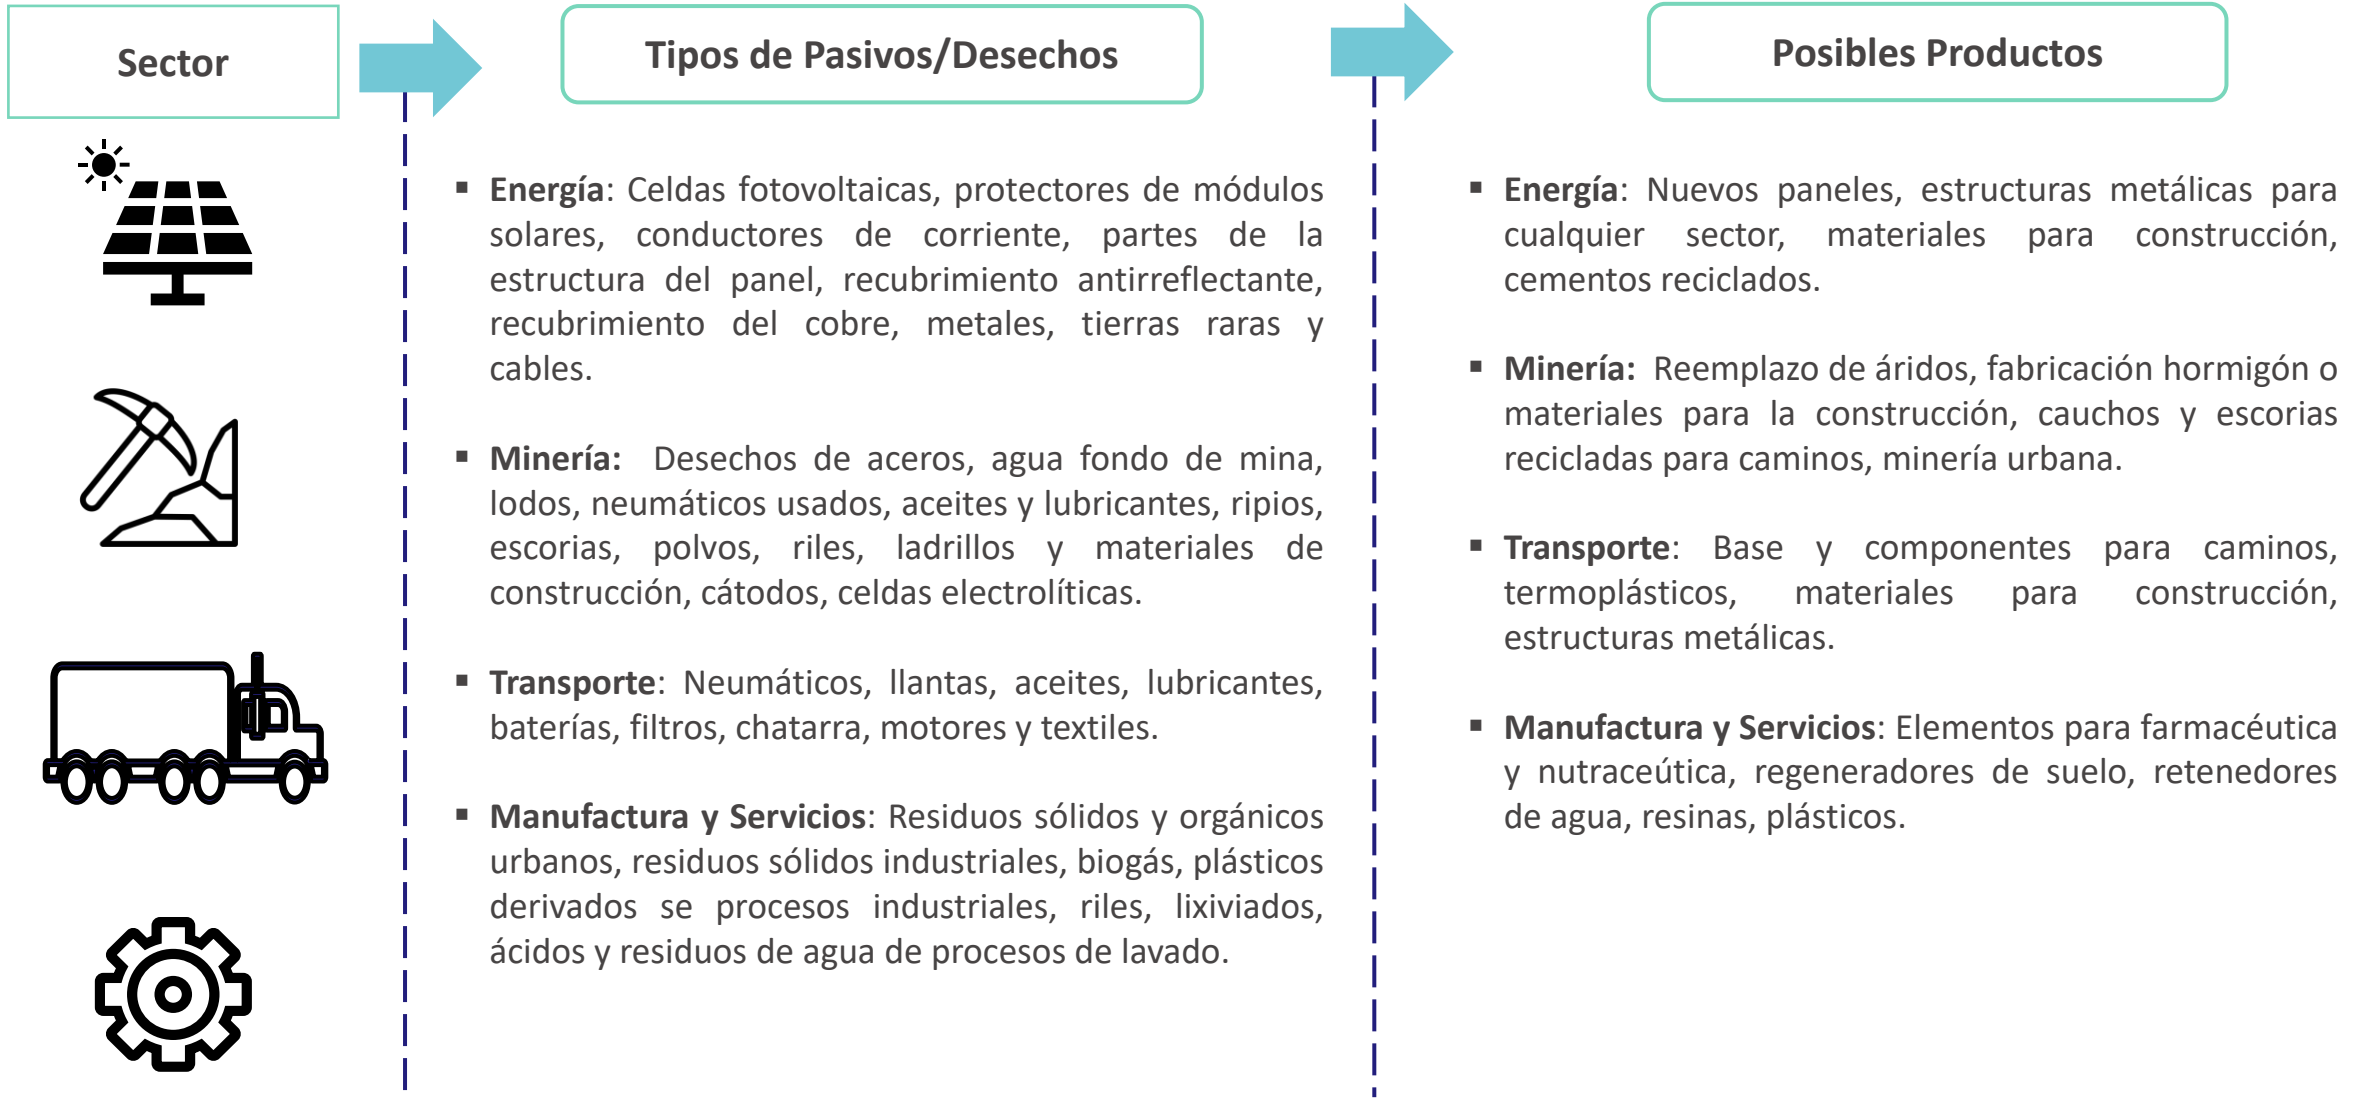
Sector

Tipos de Pasivos/Desechos

- **Energía**: Celdas fotovoltaicas, protectores de módulos solares, conductores de corriente, partes de la estructura del panel, recubrimiento antirreflectante, recubrimiento del cobre, metales, tierras raras y cables.

- **Minería:** Desechos de aceros, agua fondo de mina, lodos, neumáticos usados, aceites y lubricantes, ripios, escorias, polvos, riles, ladrillos y materiales de construcción, cátodos, celdas electrolíticas.

- **Transporte**: Neumáticos, llantas, aceites, lubricantes, baterías, filtros, chatarra, motores y textiles.

- **Manufactura y Servicios**: Residuos sólidos y orgánicos urbanos, residuos sólidos industriales, biogás, plásticos derivados se procesos industriales, riles, lixiviados, ácidos y residuos de agua de procesos de lavado.

Posibles Productos

- **Energía**: Nuevos paneles, estructuras metálicas para cualquier sector, materiales para construcción, cementos reciclados.

- **Minería:** Reemplazo de áridos, fabricación hormigón o materiales para la construcción, cauchos y escorias recicladas para caminos, minería urbana.

- **Transporte**: Base y componentes para caminos, termoplásticos, materiales para construcción, estructuras metálicas.

- **Manufactura y Servicios**: Elementos para farmacéutica y nutraceútica, regeneradores de suelo, retenedores de agua, resinas, plásticos.